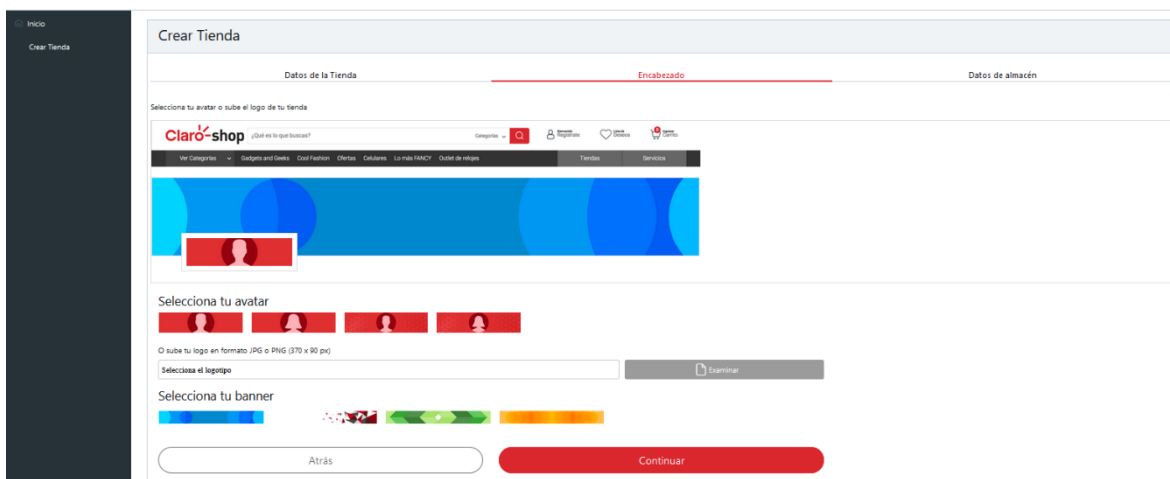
Inicio
Crear Tienda

Crear Tienda

Datos de la Tienda
Encabezado
Datos de almacén

Selecciona tu avatar o sube el logo de tu tienda

Claro shop ¿Qué es lo que buscas? Categorías Bienvenido Regístrate Lista de Deseos Carrito

Ver Categorías Gadgets and Geeks Cool Fashion Ofertas Celulares Lo más FANCY Outlet de relojes Tiendas Servicios

Selecciona tu avatar

O sube tu logo en formato JPG o PNG (370 x 90 px)

Selecciona el logotipo
Examinar

Selecciona tu banner

Atrás
Continuar